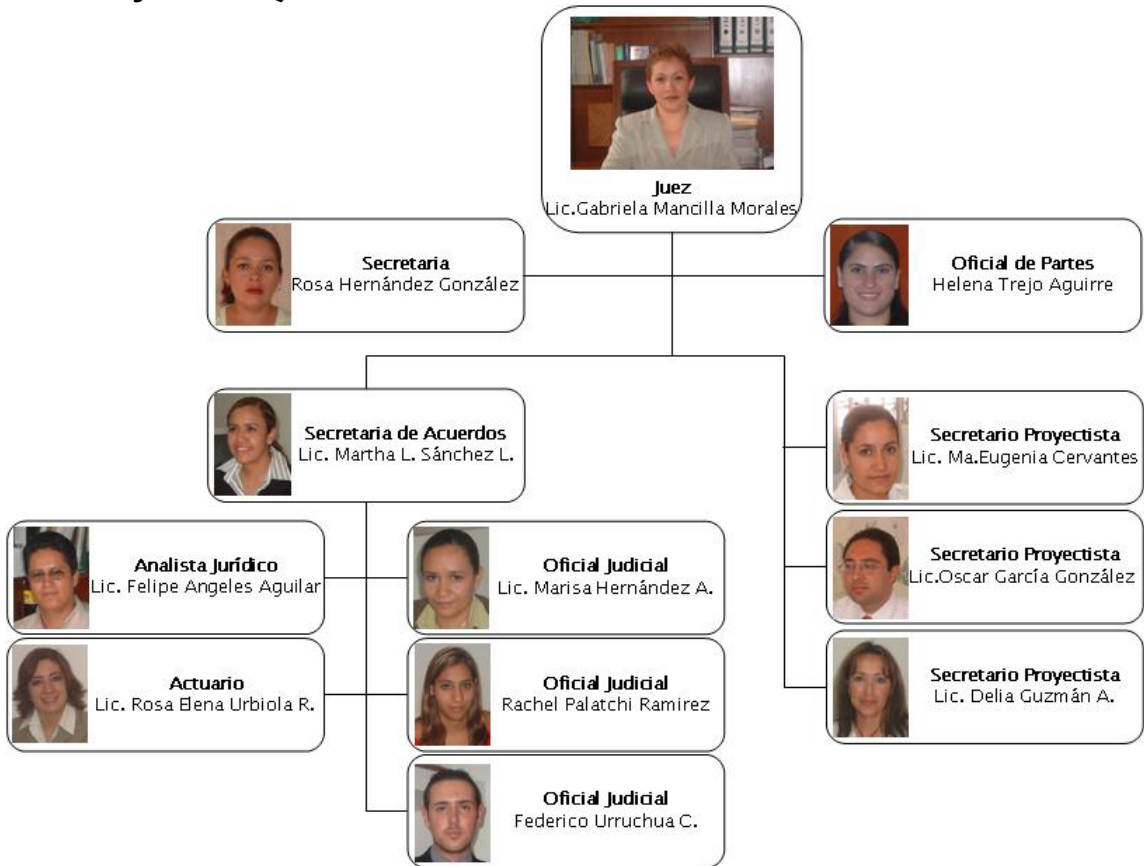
Juez
Lic.Gabriela Mancilla Morales

Secretaria
Rosa Hernández González

Oficial de Partes
Helena Trejo Aguirre

Secretaria de Acuerdos
Lic. Martha L. Sánchez L.

Secretario Proyectista
Lic. Ma.Eugenia Cervantes

Analista Jurídico
Lic. Felipe Angeles Aguilar

Oficial Judicial
Lic. Marisa Hernández A.

Secretario Proyectista
Lic.Oscar García González

Actuario
Lic. Rosa Elena Urbiola R.

Oficial Judicial
Rachel Palatchi Ramirez

Secretario Proyectista
Lic. Delia Guzmán A.

Oficial Judicial
Federico Urruchua C.